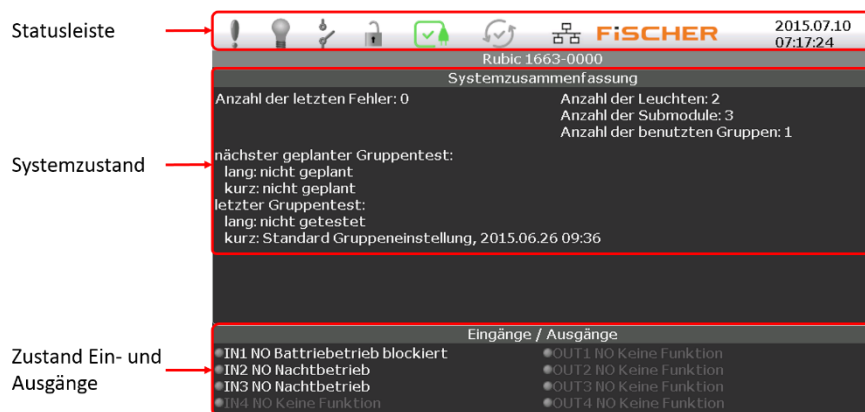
Statusleiste

FiSCHER 2015.07.10 07:17:24

Rubic 1663-0000

Systemzusammenfassung

Anzahl der letzten Fehler: 0

Anzahl der Leuchten: 2
Anzahl der Submodule: 3
Anzahl der benutzten Gruppen: 1

Systemzustand

nächster geplanter Gruppentest:
lang: nicht geplant
kurz: nicht geplant
letzter Gruppentest:
lang: nicht getestet
kurz: Standard Gruppeneinstellung, 2015.06.26 09:36

Eingänge / Ausgänge

Zustand Ein- und Ausgänge

IN1 NO Battriebetrieb blockiert
IN2 NO Nachtbetrieb
IN3 NO Nachtbetrieb
IN4 NO Keine Funktion

OUT1 NO Keine Funktion
OUT2 NO Keine Funktion
OUT3 NO Keine Funktion
OUT4 NO Keine Funktion